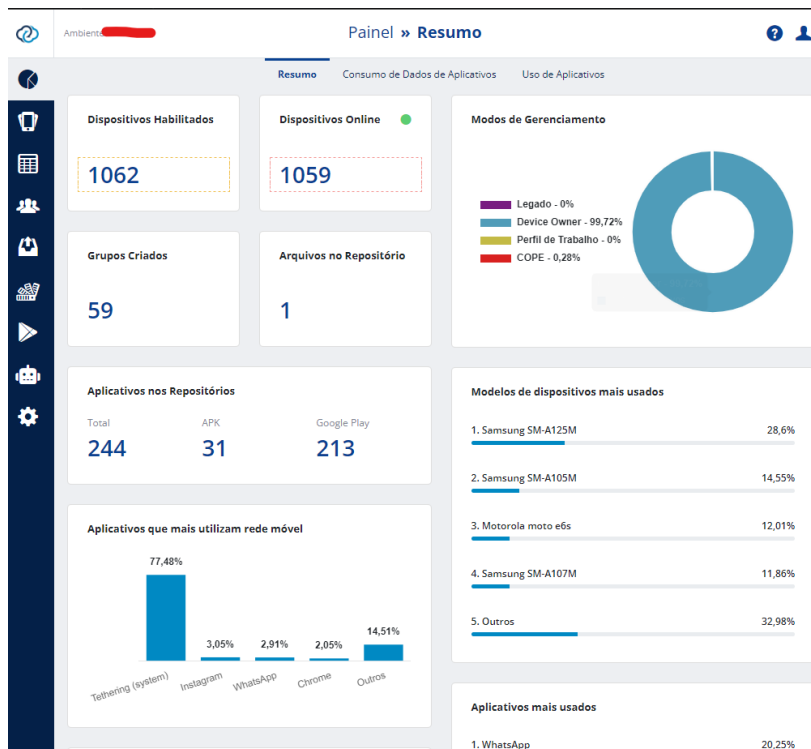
Ambiente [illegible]

Painel » Resumo

Resumo | Consumo de Dados de Aplicativos | Uso de Aplicativos

Dispositivos Habilitados
1062

Dispositivos Online
1059

Modos de Gerenciamento
Legado - 0%
Device Owner - 99,72%
Perfil de Trabalho - 0%
COPE - 0,28%

Grupos Criados
59

Arquivos no Repositório
1

Aplicativos nos Repositórios
| Total | APK | Google Play |
|---|---|---|
| 244 | 31 | 213 |

Modelos de dispositivos mais usados
1. Samsung SM-A125M 28,6%
2. Samsung SM-A105M 14,55%
3. Motorola moto e6s 12,01%
4. Samsung SM-A107M 11,86%
5. Outros 32,98%

Aplicativos que mais utilizam rede móvel
77,48% Tethering (system)
3,05% Instagram
2,91% WhatsApp
2,05% Chrome
14,51% Outros

Aplicativos mais usados
1. WhatsApp 20,25%